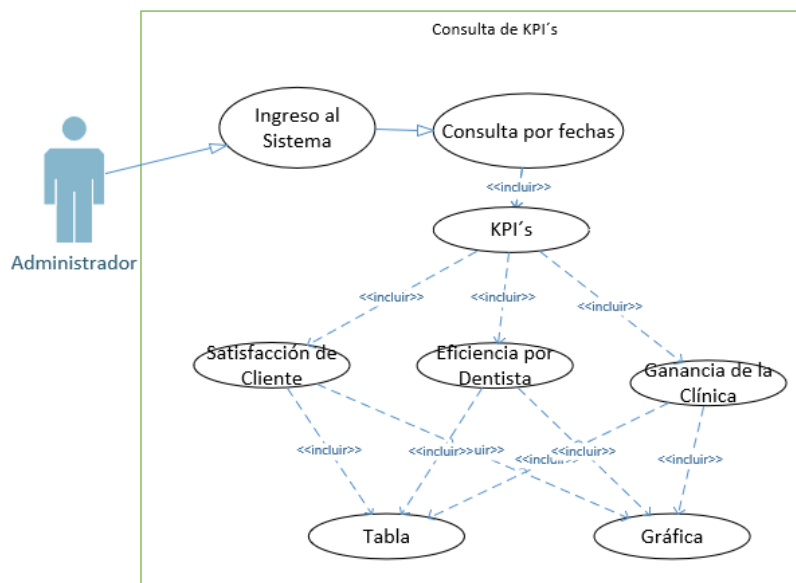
Consulta de KPI´s

Administrador

Ingreso al Sistema

Consulta por fechas

<<incluir>>

KPI´s

<<incluir>>

<<incluir>>

<<incluir>>

Satisfacción de Cliente

Eficiencia por Dentista

Ganancia de la Clínica

<<incluir>>

<<incluir>>uir>>

<<inclu

<<incluir>>

<<incluir>>

Tabla

Gráfica